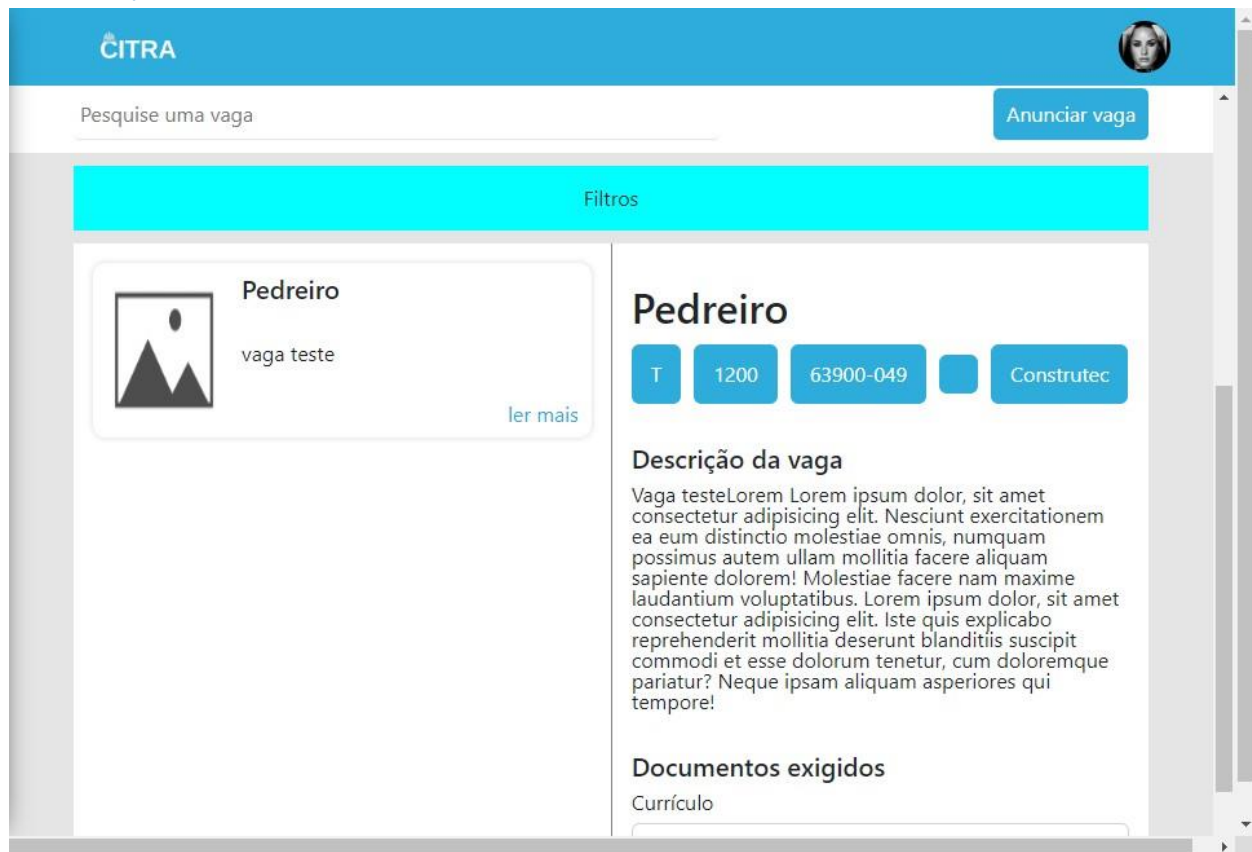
CITRA

Pesquise uma vaga

Anunciar vaga

Filtros

Pedreiro

vaga teste

ler mais

Pedreiro

T

1200

63900-049

Construtec

Descrição da vaga

Vaga testeLorem Lorem ipsum dolor, sit amet consectetur adipisicing elit. Nesciunt exercitationem ea eum distinctio molestiae omnis, numquam possimus autem ullam mollitia facere aliquam sapiente dolorem! Molestiae facere nam maxime laudantium voluptatibus. Lorem ipsum dolor, sit amet consectetur adipisicing elit. Iste quis explicabo reprehenderit mollitia deserunt blanditiis suscipit commodi et esse dolorum tenetur, cum doloremque pariatur? Neque ipsam aliquam asperiores qui tempore!

Documentos exigidos

Currículo